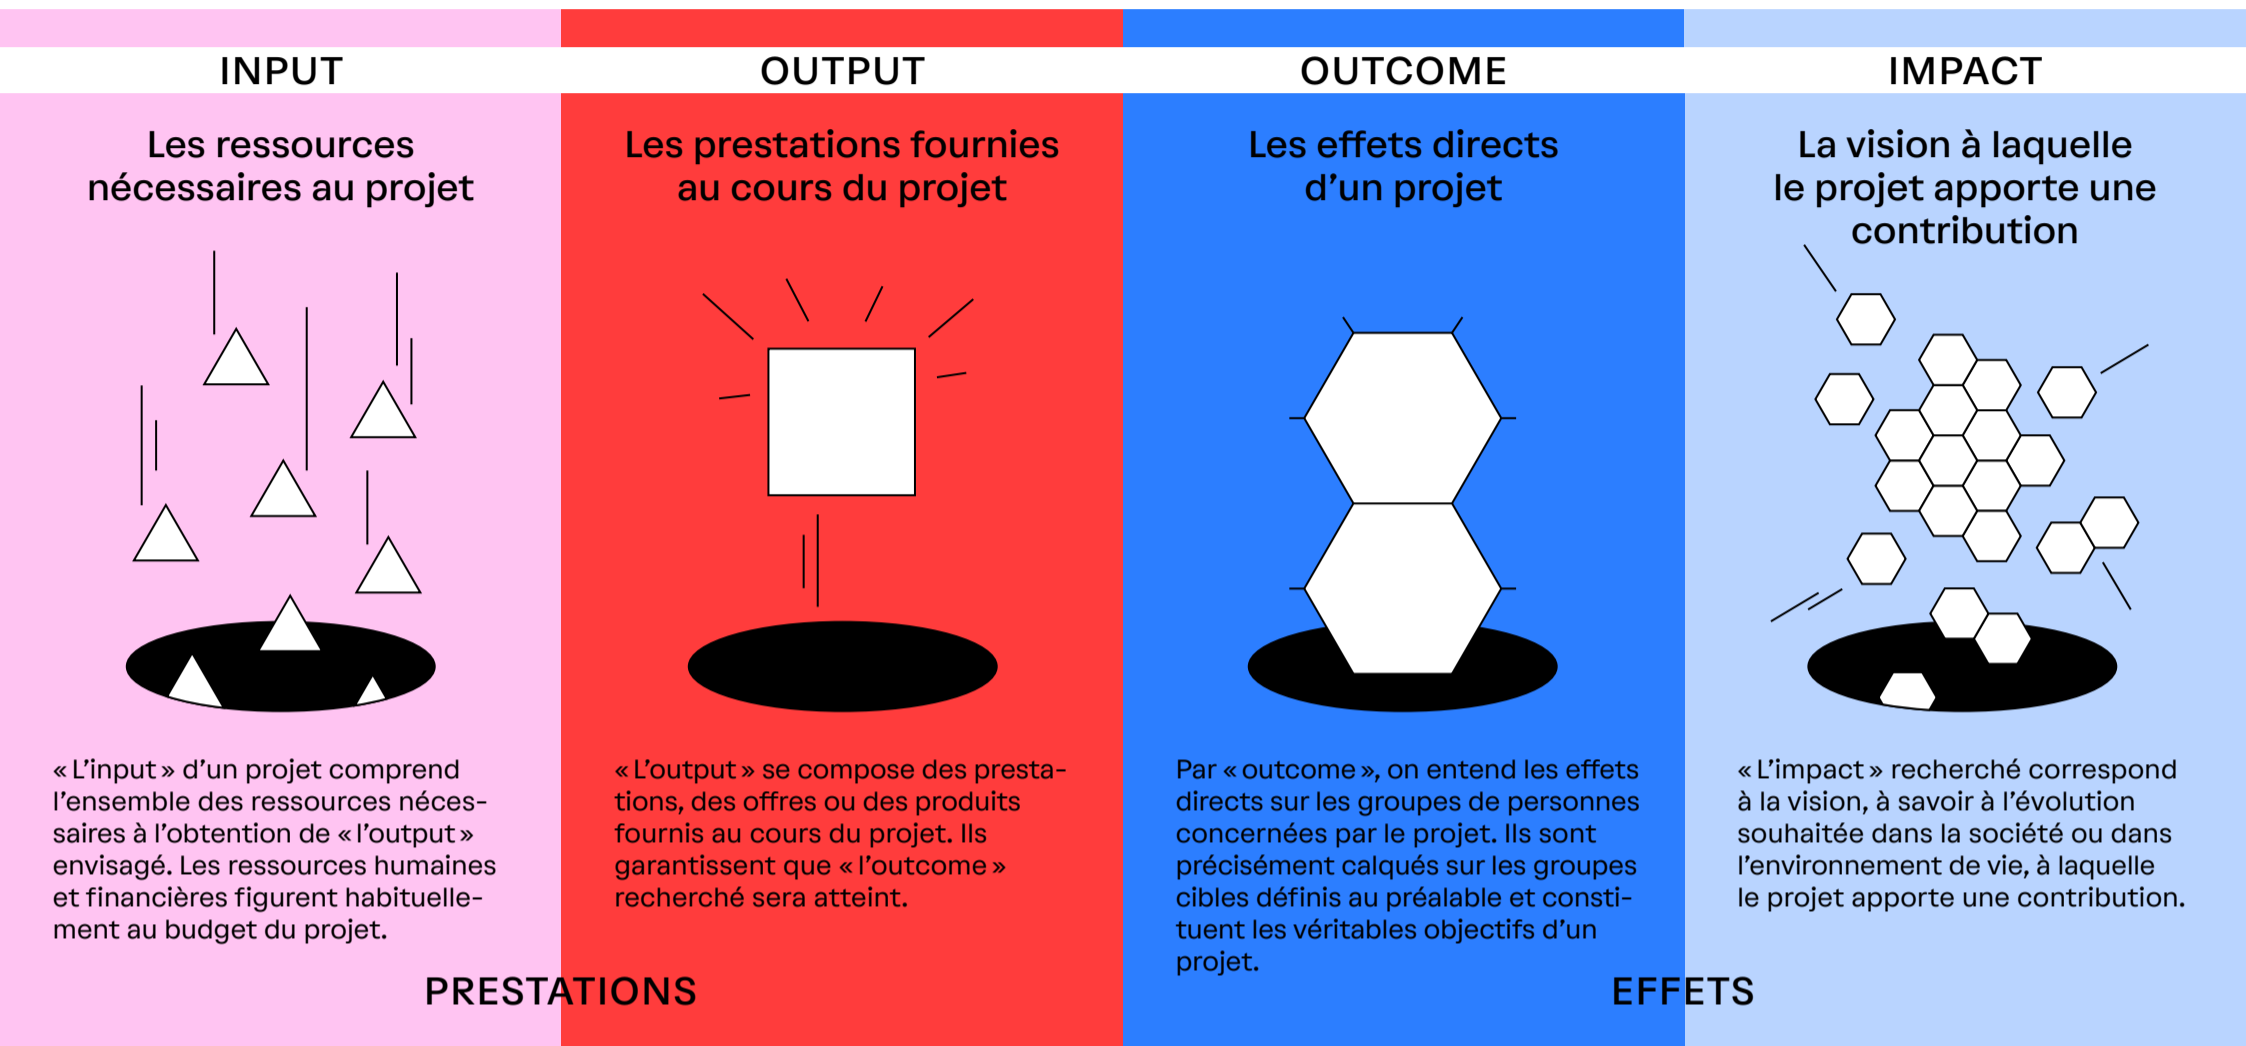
INPUT

Les ressources nécessaires au projet

« L’input » d’un projet comprend l’ensemble des ressources nécessaires à l’obtention de « l’output » envisagé. Les ressources humaines et financières figurent habituellement au budget du projet.

OUTPUT

Les prestations fournies au cours du projet

« L’output » se compose des prestations, des offres ou des produits fournis au cours du projet. Ils garantissent que « l’outcome » recherché sera atteint.

OUTCOME

Les effets directs d’un projet

Par « outcome », on entend les effets directs sur les groupes de personnes concernées par le projet. Ils sont précisément calqués sur les groupes cibles définis au préalable et constituent les véritables objectifs d’un projet.

IMPACT

La vision à laquelle le projet apporte une contribution

« L’impact » recherché correspond à la vision, à savoir à l’évolution souhaitée dans la société ou dans l’environnement de vie, à laquelle le projet apporte une contribution.

PRESTATIONS

EFFETS